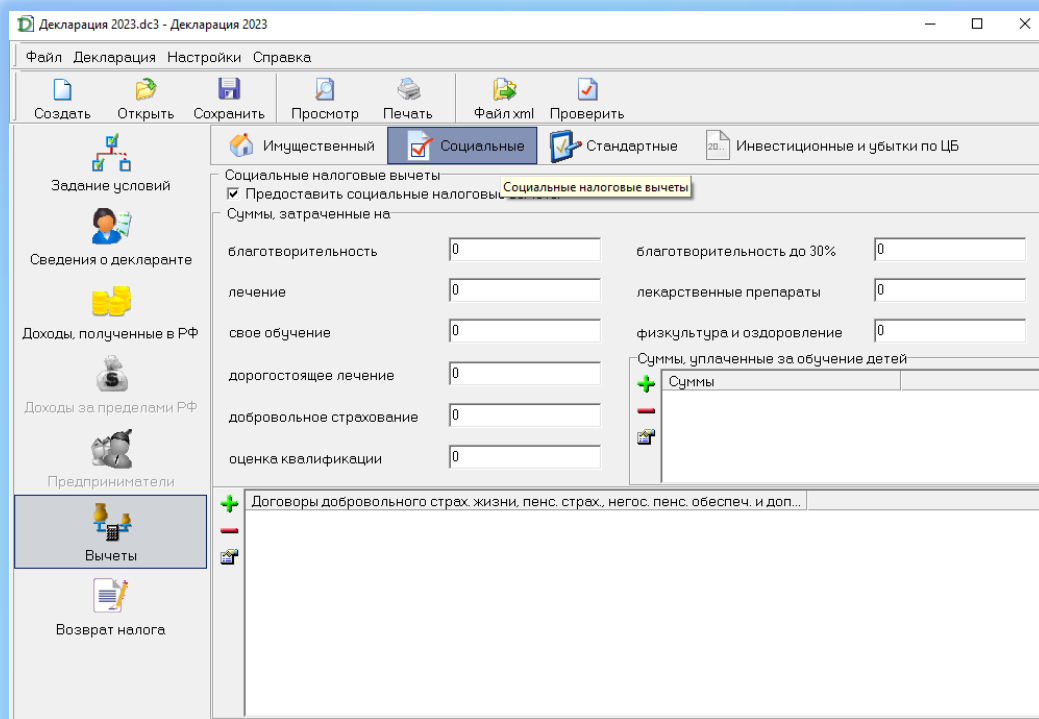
Декларация 2023.dc3 - Декларация 2023

Файл Декларация Настройки Справка

Создать Открыть Сохранить Просмотр Печать Файл xml Проверить

Задание условий

Сведения о декларанте

Доходы, полученные в РФ

Доходы за пределами РФ

Предприниматели

Вычеты

Возврат налога

Имущественный Социальные Стандартные Инвестиционные и убытки по ЦБ

Социальные налоговые вычеты
☑ Предоставить социальные налоговые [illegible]
Социальные налоговые вычеты

Суммы, затраченные на

| | |
|---|---|
| благотворительность | 0 |
| лечение | 0 |
| свое обучение | 0 |
| дорогостоящее лечение | 0 |
| добровольное страхование | 0 |
| оценка квалификации | 0 |

| | |
|---|---|
| благотворительность до 30% | 0 |
| лекарственные препараты | 0 |
| физкультура и оздоровление | 0 |

Суммы, уплаченные за обучение детей

Суммы

Договоры добровольного страх. жизни, пенс. страх., негос. пенс. обеспеч. и доп...